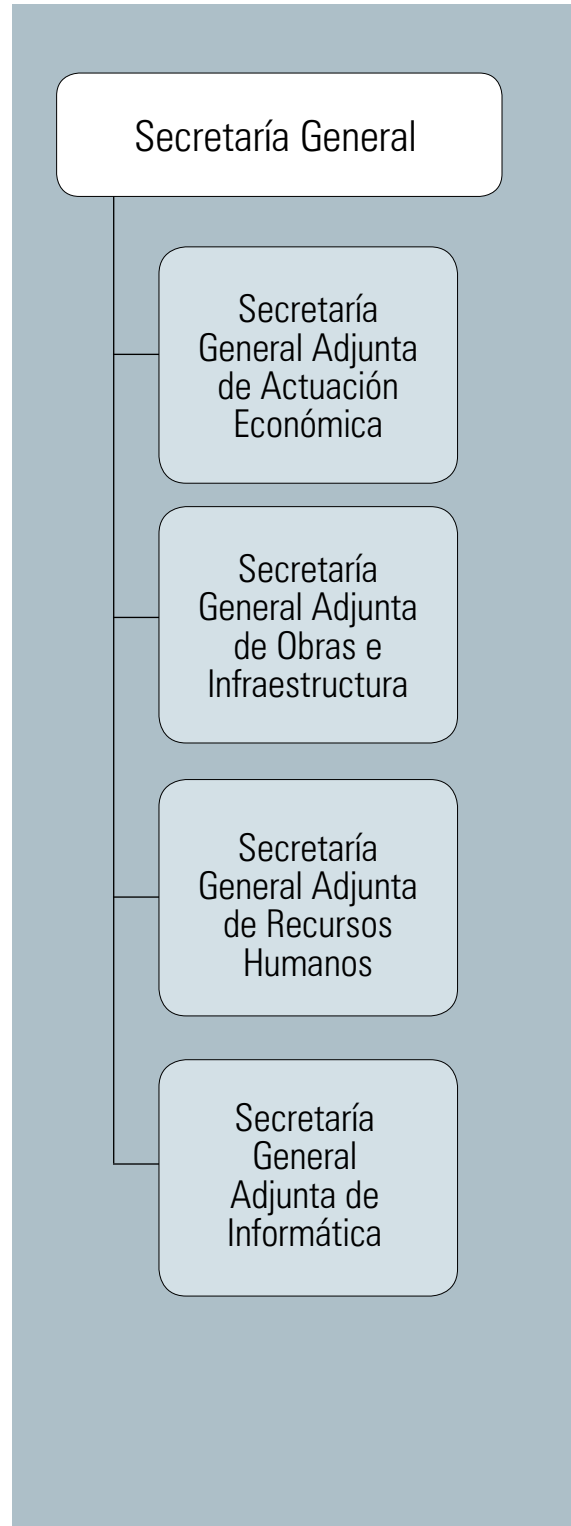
Secretaría General

Secretaría General Adjunta de Actuación Económica

Secretaría General Adjunta de Obras e Infraestructura

Secretaría General Adjunta de Recursos Humanos

Secretaría General Adjunta de Informática